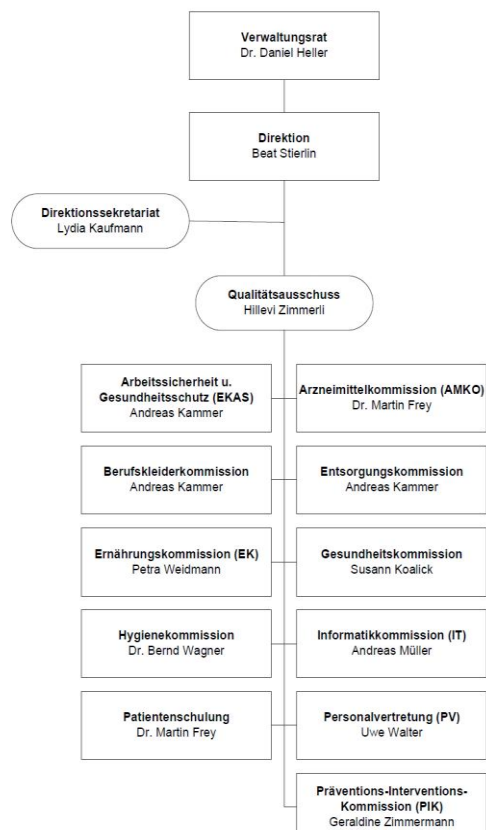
Verwaltungsrat
Dr. Daniel Heller

Direktion
Beat Stierlin

Direktionssekretariat
Lydia Kaufmann

Qualitätsausschuss
Hillevi Zimmerli

Arbeitssicherheit u. Gesundheitsschutz (EKAS)
Andreas Kammer

Arzneimittelkommission (AMKO)
Dr. Martin Frey

Berufskleiderkommission
Andreas Kammer

Entsorgungskommission
Andreas Kammer

Ernährungskommission (EK)
Petra Weidmann

Gesundheitskommission
Susann Koalick

Hygienekommission
Dr. Bernd Wagner

Informatikkommission (IT)
Andreas Müller

Patientenschulung
Dr. Martin Frey

Personalvertretung (PV)
Uwe Walter

Präventions-Interventions-Kommission (PIK)
Geraldine Zimmermann